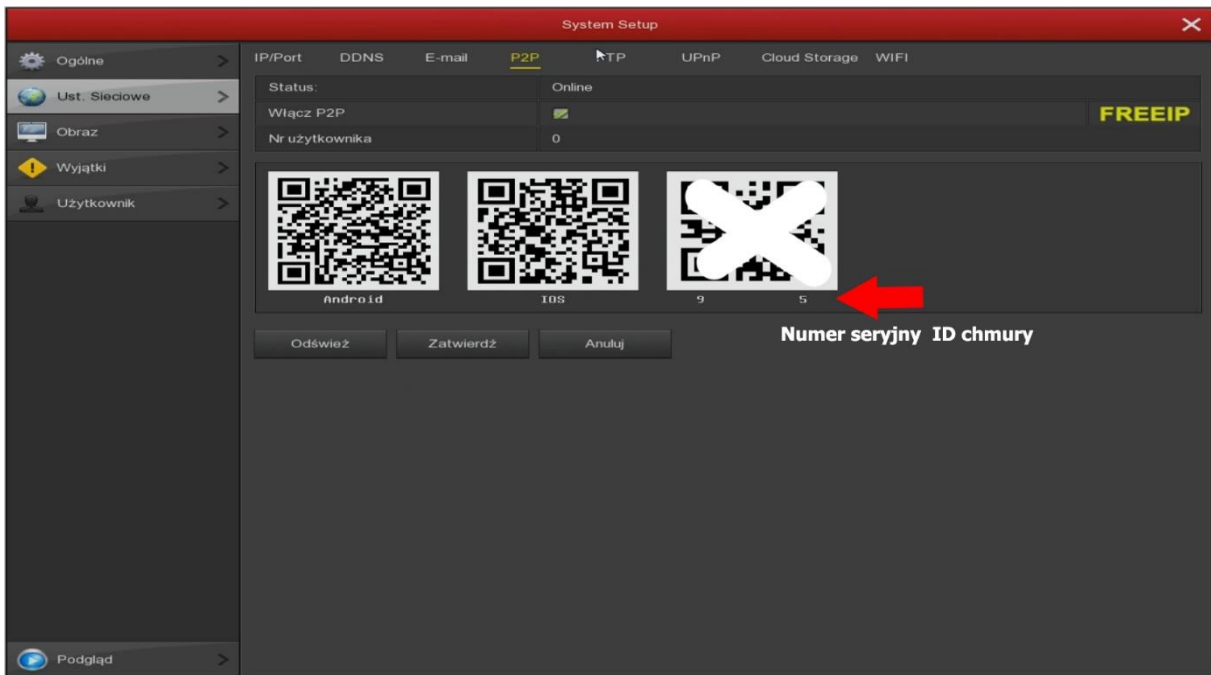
System Setup

Ogólne
Ust. Sieciowe
Obraz
Wyjątki
Użytkownik

IP/Port DDNS E-mail P2P NTP UPnP Cloud Storage WIFI

| Status: | Online |
|---|---|
| Włącz P2P | |
| Nr użytkownika | 0 |

FREEIP

Android IOS 9 5

Numer seryjny ID chmury

Odśwież Zatwierdź Anuluj

Podgląd